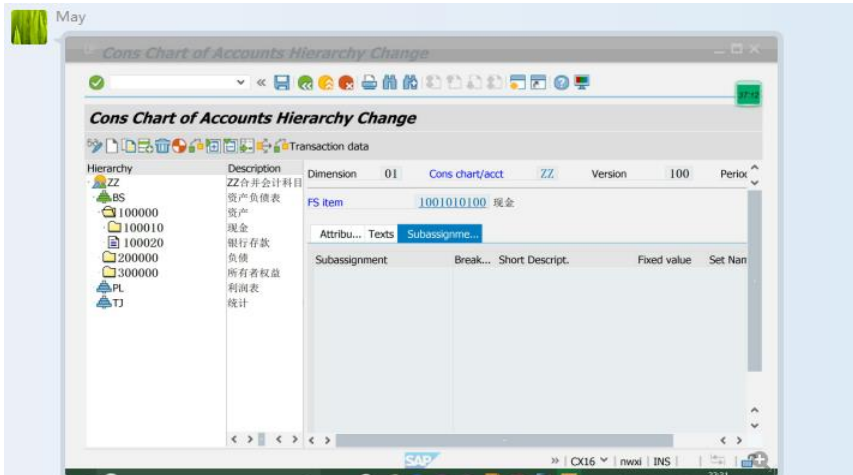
May

Cons Chart of Accounts Hierarchy Change

Cons Chart of Accounts Hierarchy Change

Transaction data

| Hierarchy | Description |
|---|---|
| ZZ | ZZ合并会计科目 |
| BS | 资产负债表 |
| 100000 | 资产 |
| 100010 | 现金 |
| 100020 | 银行存款 |
| 200000 | 负债 |
| 300000 | 所有者权益 |
| PL | 利润表 |
| TJ | 统计 |

Dimension 01 Cons chart/acct ZZ Version 100 Perioc

FS item 1001010100 现金

Attribu... Texts Subassignme...

Subassignment Break... Short Descript. Fixed value Set Nam

SAP

» | CX16 | nwxi | INS